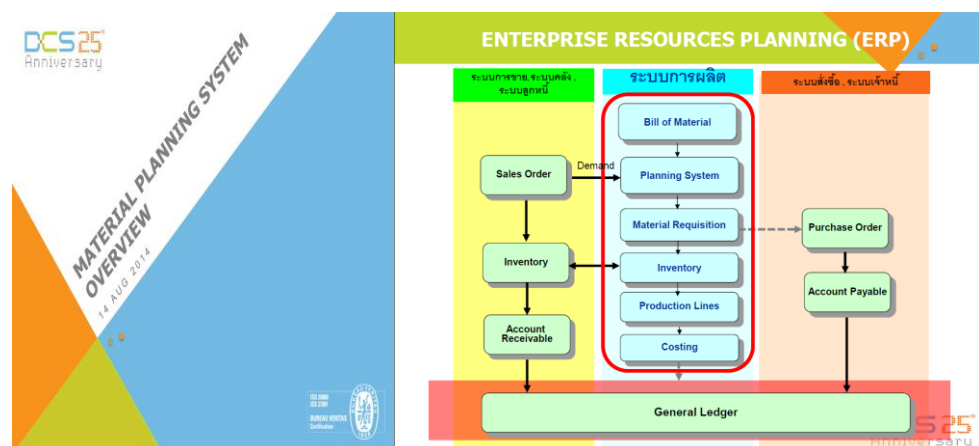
DCS25
Anniversary

MATERIAL PLANNING SYSTEM OVERVIEW

14 AUG 2014

ISO 9001
ISO 27001
BUREAU VERITAS
Certification

ENTERPRISE RESOURCES PLANNING (ERP)

ระบบการขาย,ระบบคลัง , ระบบลูกหนี้

ระบบการผลิต

ระบบสั่งซื้อ , ระบบเจ้าหนี้

Bill of Material

Demand

Sales Order

Planning System

Material Requisition

Purchase Order

Inventory

Inventory

Account Payable

Production Lines

Account Receivable

Costing

General Ledger

DCS25
Anniversary